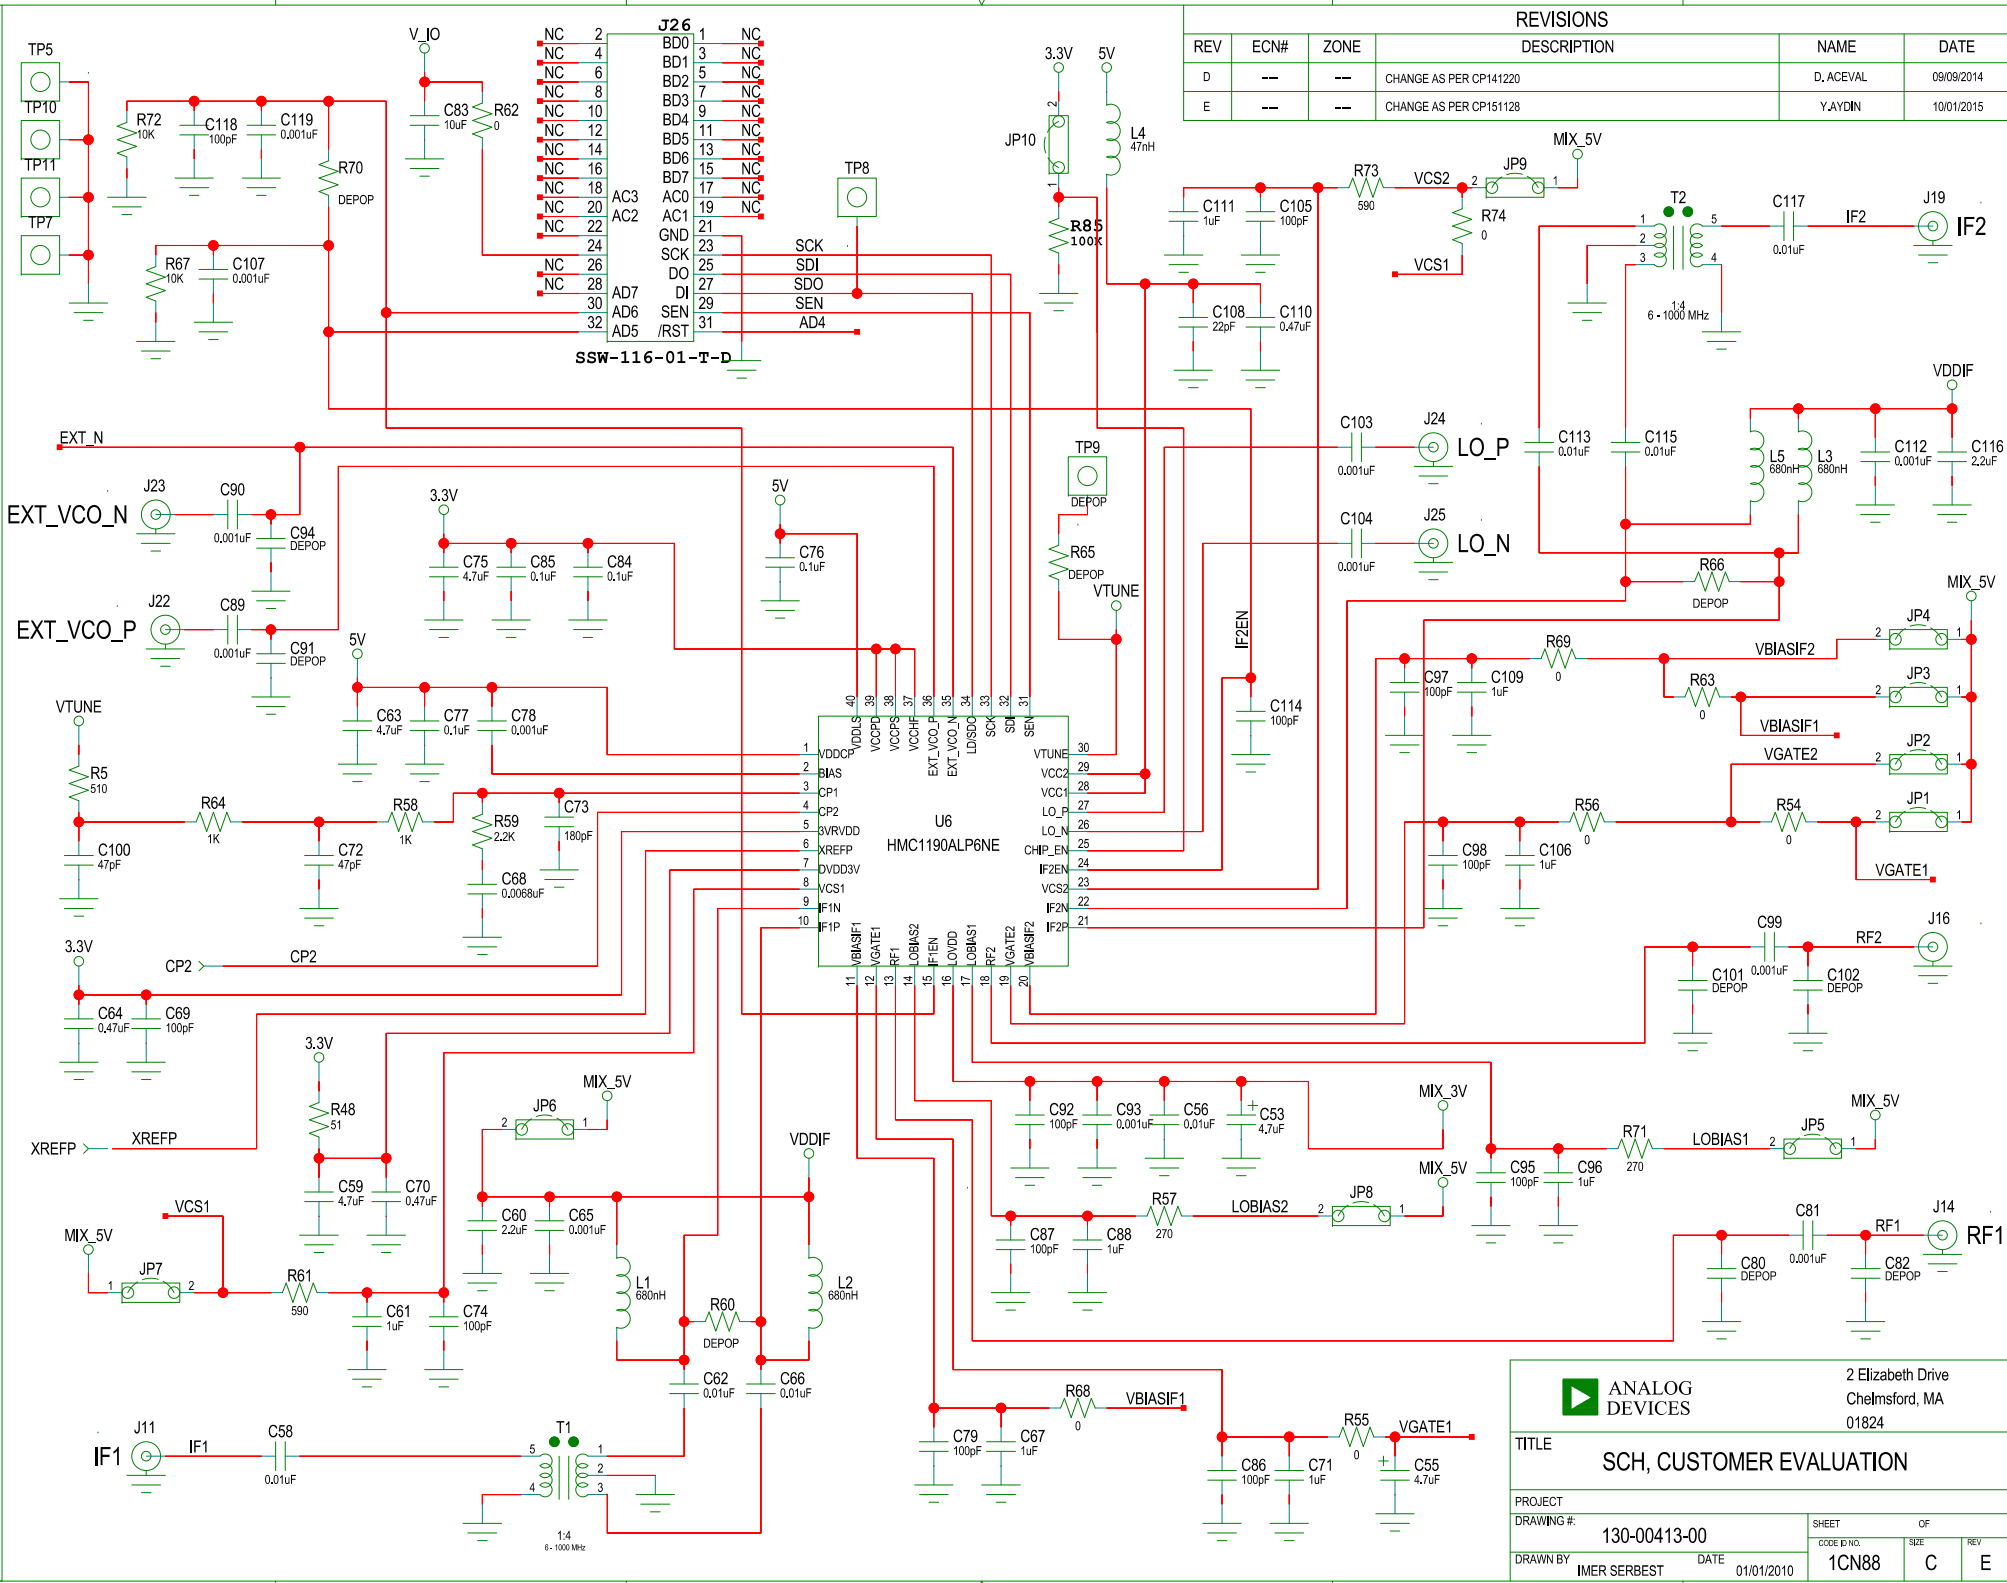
REVISIONS

| REV | ECN# | ZONE | DESCRIPTION | NAME | DATE |
|---|---|---|---|---|---|
| D | --- | --- | CHANGE AS PER CP141220 | D. ACEVAL | 09/09/2014 |
| E | --- | --- | CHANGE AS PER CP151128 | Y.AYDIN | 10/01/2015 |

TP5 TP10 TP11 TP7
R72 10K C118 100pF C119 0.001uF R70 DEPOP
R67 10K C107 0.001uF
V_IO C83 10uF R62 0
J26
NC 2 NC 4 NC 6 NC 8 NC 10 NC 12 NC 14 NC 16 NC 18 NC 20 NC 22 24 NC 26 NC 28 30 32
BD0 BD1 BD2 BD3 BD4 BD5 BD6 BD7 AC0 AC1 GND SCK DO DI SEN /RST
AC3 AC2 AD7 AD6 AD5
1 NC 3 NC 5 NC 7 NC 9 NC 11 NC 13 NC 15 NC 17 NC 19 NC 21 23 25 27 29 31
SCK SDI SDO SEN AD4
SSW-116-01-T-D
TP8
3.3V 5V JP10 L4 47nH R85 100K
R73 590 VCS2 JP9 MIX_5V R74 0 VCS1
C111 1uF C105 100pF
C108 22pF C110 0.47uF
T2 C117 0.01uF IF2 J19 IF2
1:4 6 - 1000 MHz
VDDIF
EXT_N
J23 EXT_VCO_N C90 0.001uF C94 DEPOP
J22 EXT_VCO_P C89 0.001uF C91 DEPOP
3.3V C75 4.7uF C85 0.1uF C84 0.1uF
5V C76 0.1uF
TP9 DEPOP R65 DEPOP VTUNE
C103 0.001uF J24 LO_P C113 0.01uF C115 0.01uF L5 680nH L3 680nH C112 0.001uF C116 2.2uF
C104 0.001uF J25 LO_N
R66 DEPOP
MIX_5V JP4 R69 0 VBIASIF2 C97 100pF C109 1uF R63 0 JP3 VBIASIF1
IF2EN C114 100pF
5V C63 4.7uF C77 0.1uF C78 0.001uF
VTUNE R5 510 R64 1K R58 1K R59 2.2K C73 180pF C68 0.0068uF C100 47pF C72 47pF
U6 HMC1190ALP6NE
VDDCP BIAS CP1 CP2 3VRVDD XREFP DVDD3V VCS1 IF1N IF1P
VDDLS VCCPD VCCPS VCCHF EXT_VCO_P EXT_VCO_N LD/SDO SCK SDI SEN
VTUNE VCC2 VCC1 LO_P LO_N CHIP_EN IF2EN VCS2 IF2N IF2P
VBIASIF1 VGATE1 RF1 LOBIAS2 IF1EN LOVDD LOBIAS1 RF2 VGATE2 VBIASIF2
VGATE2 JP2 R56 0 R54 0 JP1 C98 100pF C106 1uF VGATE1
3.3V CP2 CP2 C64 0.47uF C69 100pF
C99 0.001uF RF2 J16 C101 DEPOP C102 DEPOP
3.3V R48 51 XREFP XREFP C59 4.7uF C70 0.47uF
MIX_5V JP6 C92 100pF C93 0.001uF C56 0.01uF C53 4.7uF
MIX_3V MIX_5V C95 100pF C96 1uF R71 270 LOBIAS1 JP5
VDDIF C60 2.2uF C65 0.001uF L1 680nH L2 680nH R60 DEPOP
VCS1 MIX_5V JP7 R61 590 C61 1uF C74 100pF
C87 100pF C88 1uF R57 270 LOBIAS2 JP8 MIX_5V
C81 0.001uF RF1 J14 RF1 C80 DEPOP C82 DEPOP
C62 0.01uF C66 0.01uF
J11 IF1 IF1 C58 0.01uF T1 1:4 6 - 1000 MHz
R68 0 VBIASIF1 C79 100pF C67 1uF
R55 0 VGATE1 C86 100pF C71 1uF C55 4.7uF
ANALOG DEVICES 2 Elizabeth Drive Chelmsford, MA 01824
TITLE SCH, CUSTOMER EVALUATION
PROJECT
DRAWING #: 130-00413-00 SHEET OF
DRAWN BY IMER SERBEST DATE 01/01/2010 CODE ID NO. 1CN88 SIZE C REV E